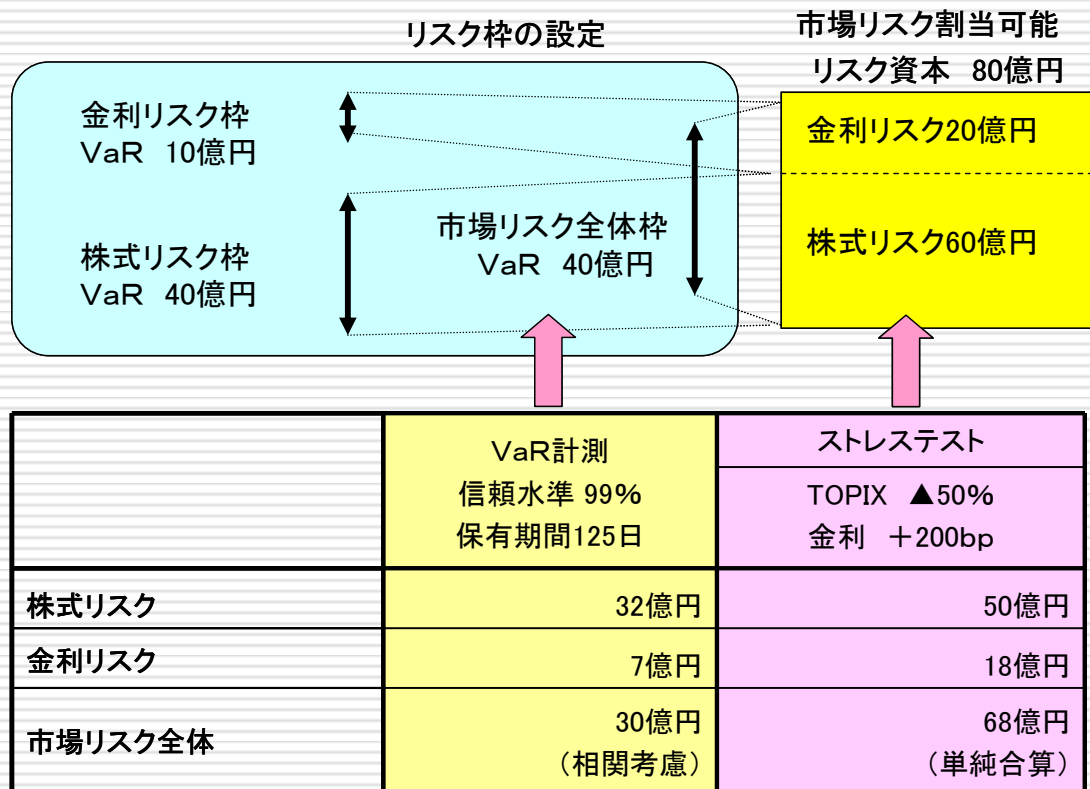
リスク枠の設定

金利リスク枠
VaR 10億円

株式リスク枠
VaR 40億円

市場リスク全体枠
VaR 40億円

市場リスク割当可能
リスク資本 80億円

金利リスク20億円

株式リスク60億円

| | VaR計測 信頼水準 99% 保有期間125日 | ストレステスト TOPIX ▲50% 金利 ＋200bp |
|---|---|---|
| 株式リスク | 32億円 | 50億円 |
| 金利リスク | 7億円 | 18億円 |
| 市場リスク全体 | 30億円 （相関考慮） | 68億円 （単純合算） |